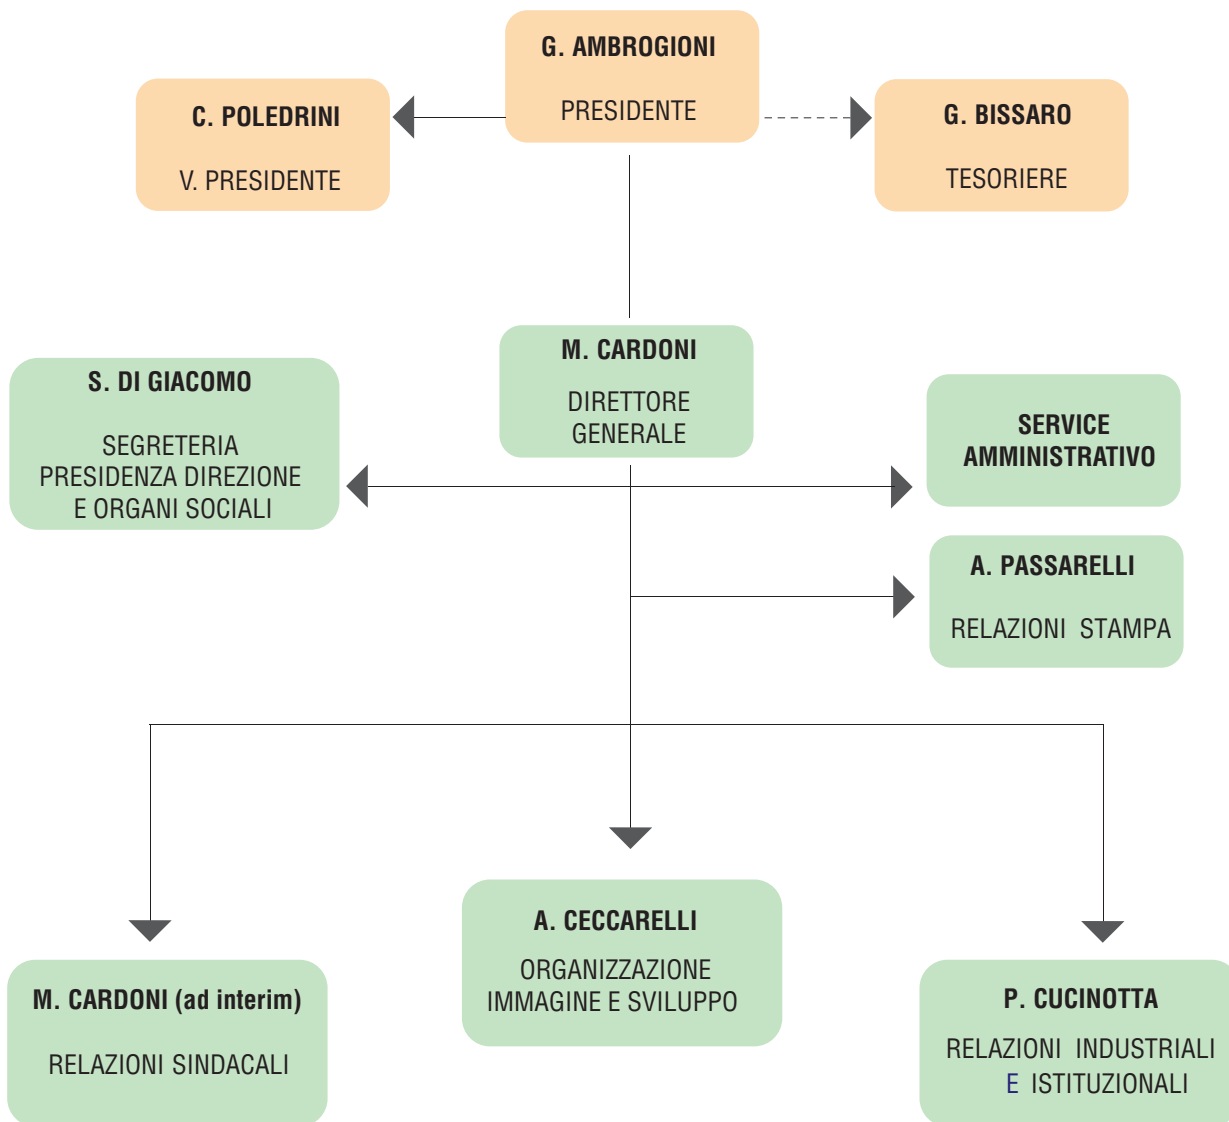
G. AMBROGIONI
PRESIDENTE

C. POLEDRINI
V. PRESIDENTE

G. BISSARO
TESORIERE

M. CARDONI
DIRETTORE GENERALE

S. DI GIACOMO
SEGRETERIA PRESIDENZA DIREZIONE E ORGANI SOCIALI

SERVICE AMMINISTRATIVO

A. PASSARELLI
RELAZIONI STAMPA

M. CARDONI (ad interim)
RELAZIONI SINDACALI

A. CECCARELLI
ORGANIZZAZIONE IMMAGINE E SVILUPPO

P. CUCINOTTA
RELAZIONI INDUSTRIALI E ISTITUZIONALI